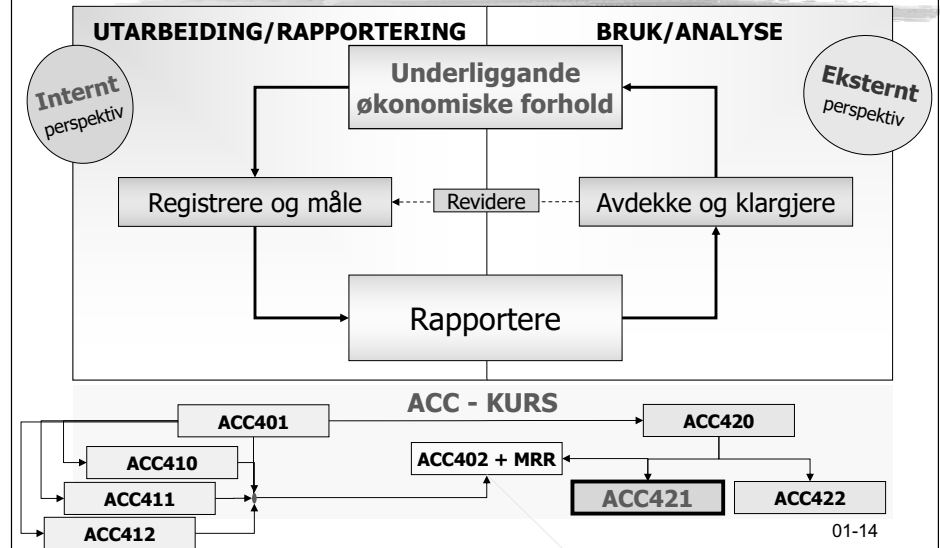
UTARBEIDING/RAPPORTERING

BRUK/ANALYSE

Internt perspektiv

Underliggande økonomiske forhold

Eksternt perspektiv

Registrere og måle

Revidere

Avdekke og klargjere

Rapportere

ACC - KURS

ACC401

ACC420

ACC410

ACC402 + MRR

ACC411

ACC421

ACC422

ACC412

01-14